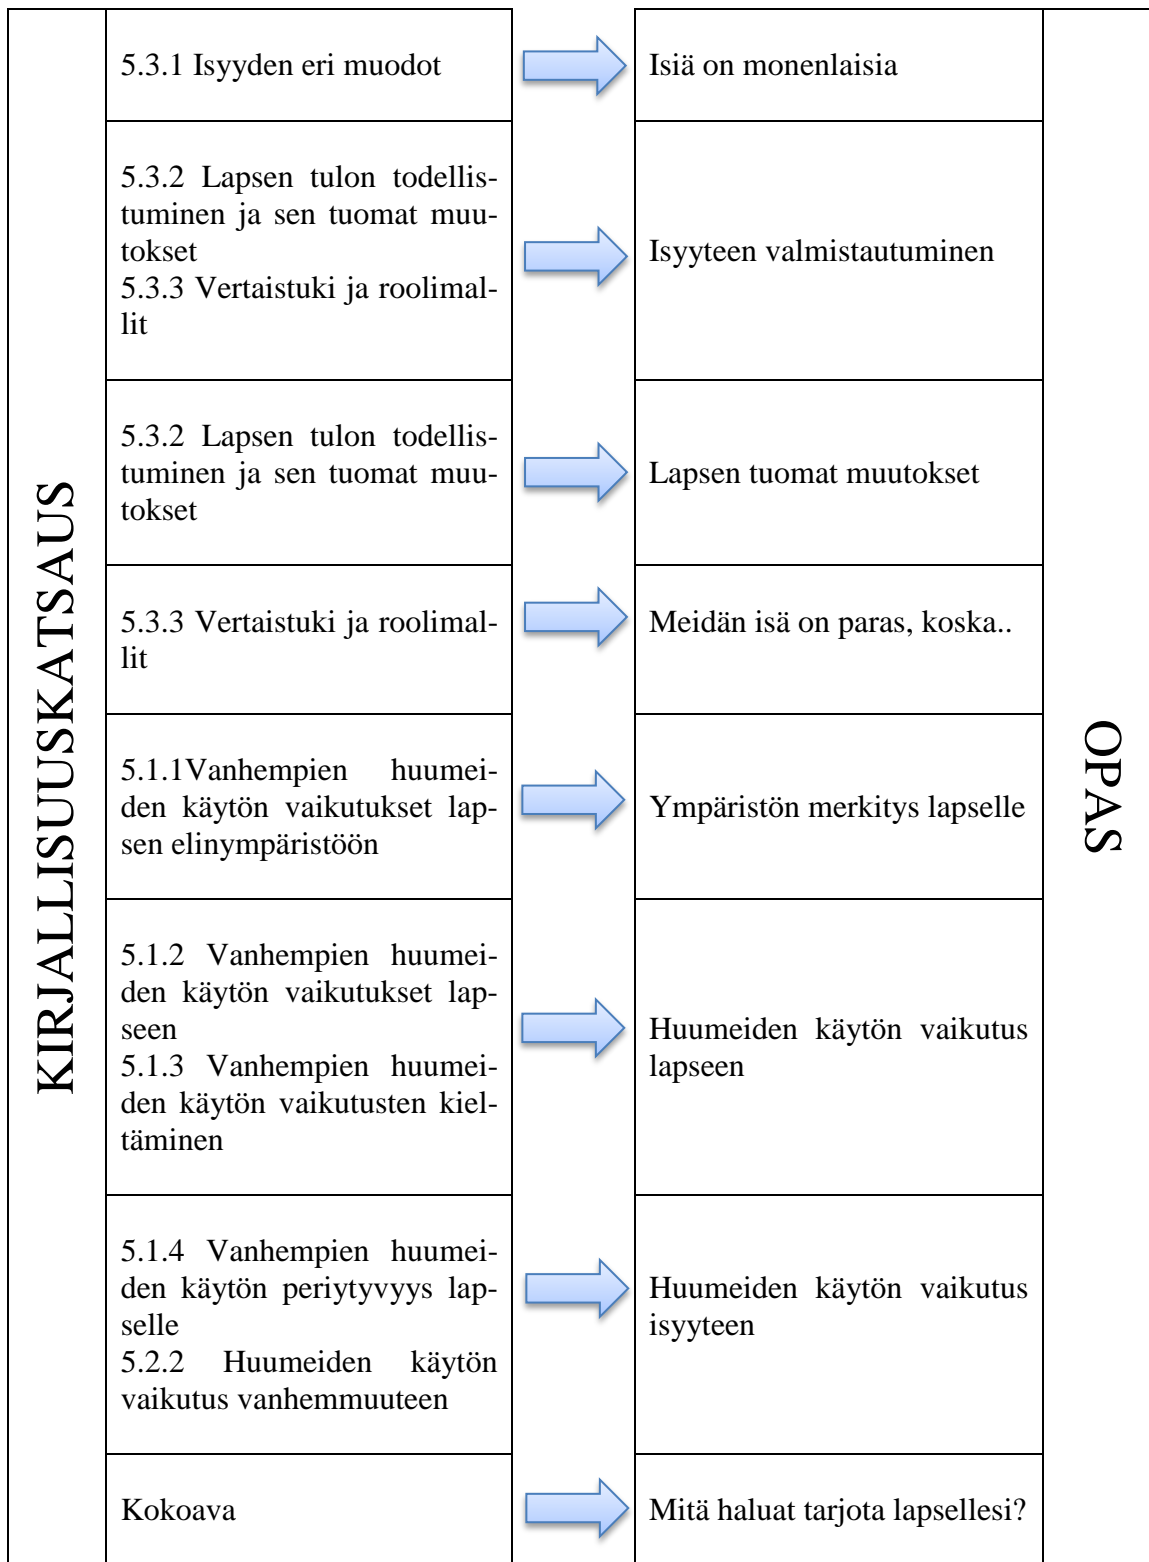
KIRJALLISUUSKATSAUS

| 5.3.1 Isyyden eri muodot | Isiä on monenlaisia |
|---|---|
| 5.3.2 Lapsen tulon todellistuminen ja sen tuomat muutokset<br>5.3.3 Vertaistuki ja roolimallit | Isyyteen valmistautuminen |
| 5.3.2 Lapsen tulon todellistuminen ja sen tuomat muutokset | Lapsen tuomat muutokset |
| 5.3.3 Vertaistuki ja roolimallit | Meidän isä on paras, koska.. |
| 5.1.1Vanhempien huumeiden käytön vaikutukset lapsen elinympäristöön | Ympäristön merkitys lapselle |
| 5.1.2 Vanhempien huumeiden käytön vaikutukset lapseen<br>5.1.3 Vanhempien huumeiden käytön vaikutusten kieltäminen | Huumeiden käytön vaikutus lapseen |
| 5.1.4 Vanhempien huumeiden käytön periytyvyys lapselle<br>5.2.2 Huumeiden käytön vaikutus vanhemmuuteen | Huumeiden käytön vaikutus isyyteen |
| Kokoava | Mitä haluat tarjota lapsellesi? |

OPAS